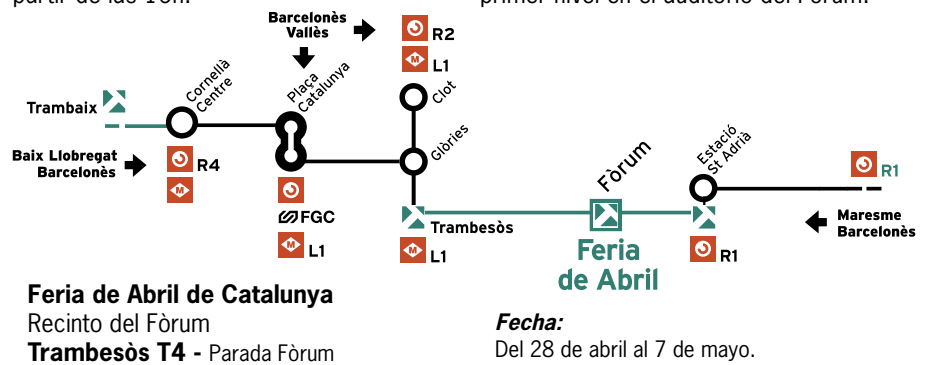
partir de las 16h. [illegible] primer nivel en el auditorio del Fòrum.

Barcelonès Vallès

R2

L1

Trambaix

Cornellà Centre

Plaça Catalunya

Clot

Glòries

Baix Llobregat Barcelonès

R4

FGC

L1

Trambesòs

L1

Fòrum

Feria de Abril

Estació St Adrià

R1

R1

Maresme Barcelonès

Feria de Abril de Catalunya
Recinto del Fòrum
Trambesòs T4 - Parada Fòrum

Fecha:
Del 28 de abril al 7 de mayo.